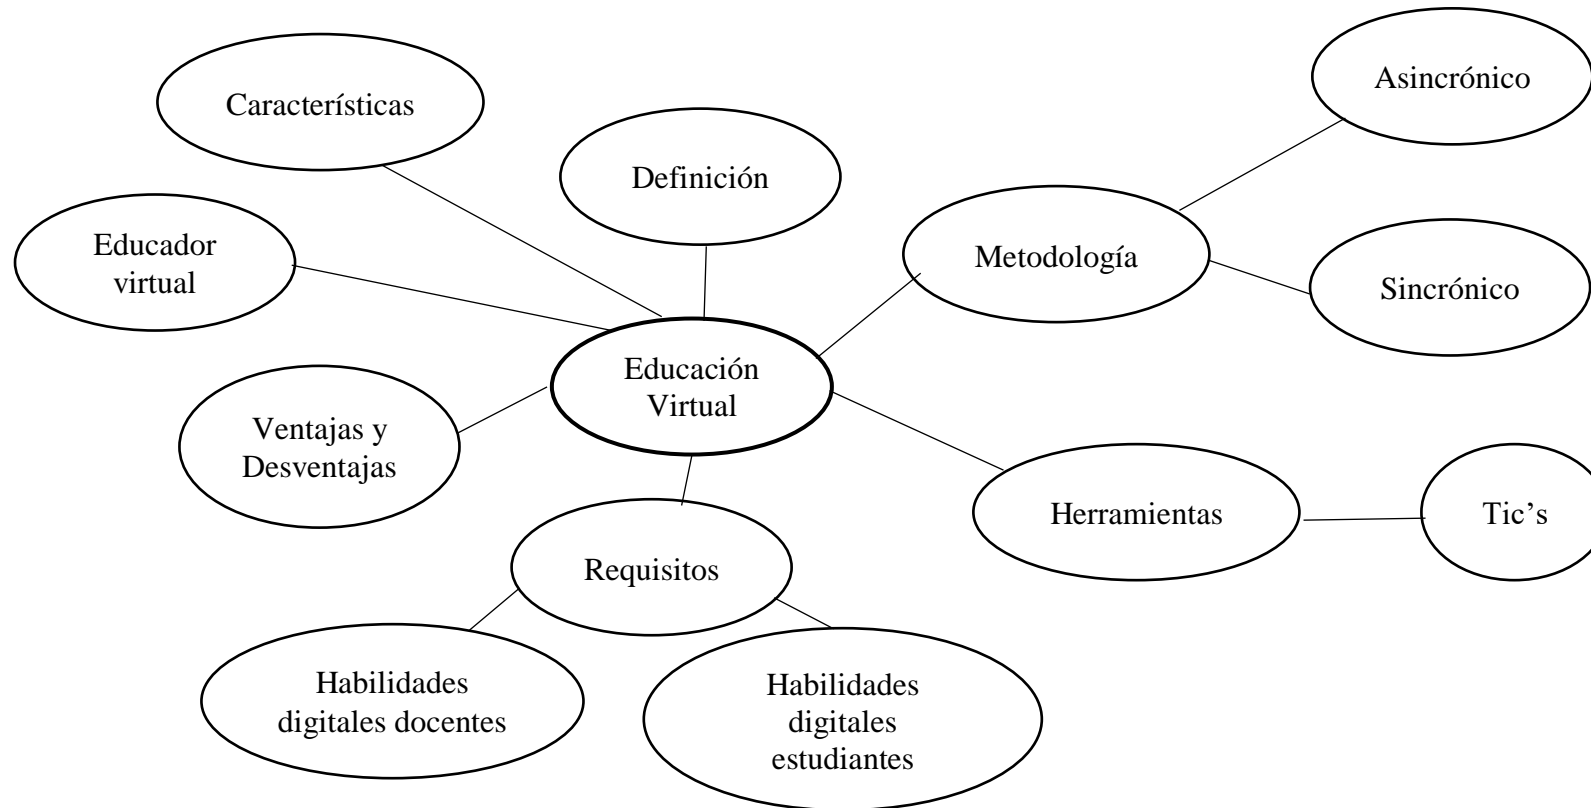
Características

Definición

Asincrónico

Educador virtual

Metodología

Sincrónico

Educación Virtual

Ventajas y Desventajas

Herramientas

Tic's

Requisitos

Habilidades digitales docentes

Habilidades digitales estudiantes